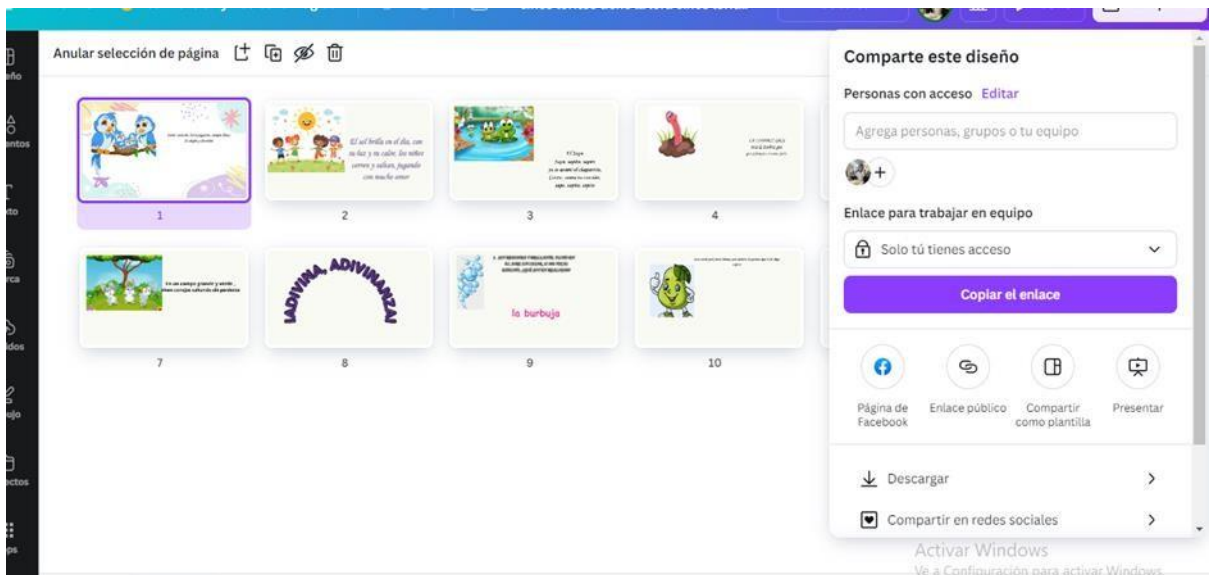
Anular selección de página

1

El sol brilla en el día, con su luz y su calor, los niños corren y saltan, jugando con mucho amor

2

3

4

7

ADIVINA, ADIVINANZA

8

la burbuja

9

10

Comparte este diseño

Personas con acceso Editar

Agrega personas, grupos o tu equipo

Enlace para trabajar en equipo

Solo tú tienes acceso

Copiar el enlace

Página de Facebook

Enlace público

Compartir como plantilla

Presentar

Descargar

Compartir en redes sociales

Activar Windows
Ve a Configuración para activar Windows.